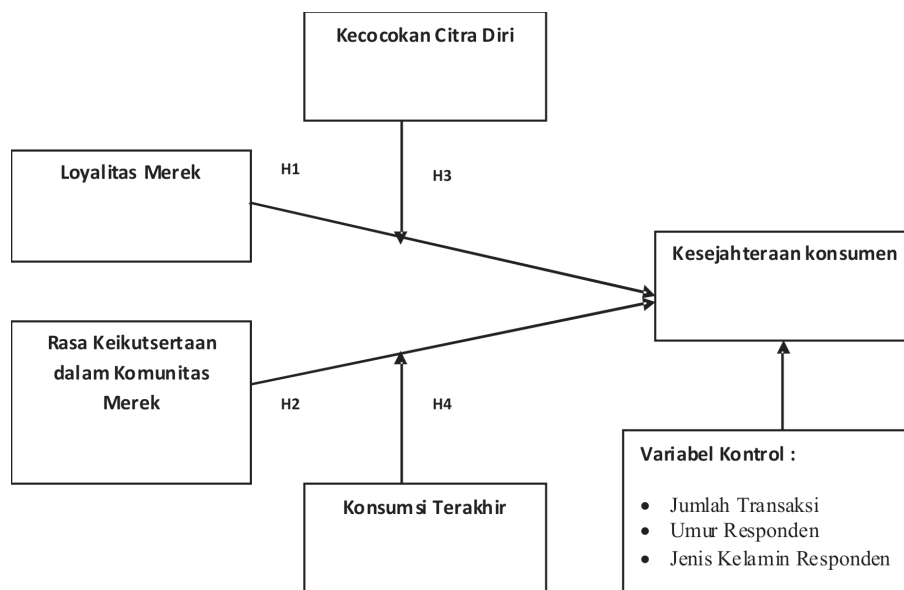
Kecocokan Citra Diri

Loyalitas Merek

H1

H3

Kesejahteraan konsumen

Rasa Keikutsertaan dalam Komunitas Merek

H2

H4

Variabel Kontrol :

- Jumlah Transaksi
- Umur Responden
- Jenis Kelamin Responden

Konsumsi Terakhir